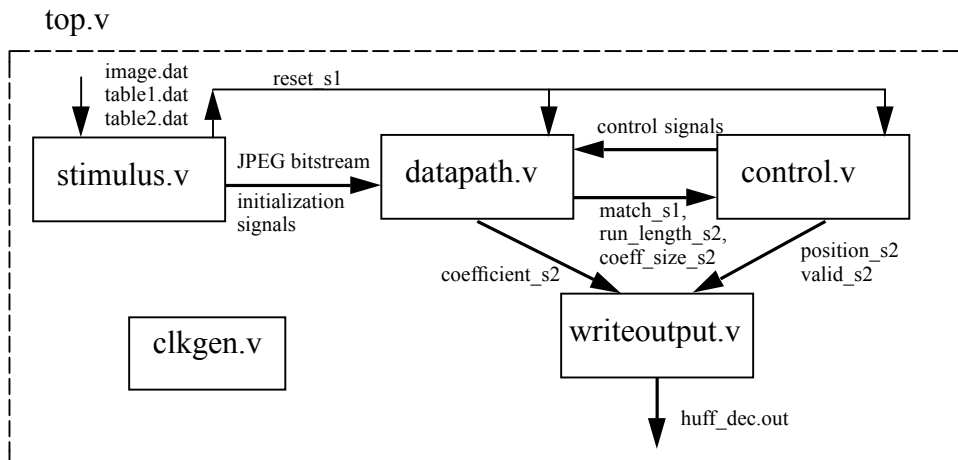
top.v

image.dat
table1.dat
table2.dat

reset_s1

stimulus.v

JPEG bitstream

initialization signals

datapath.v

control signals

control.v

match_s1,
run_length_s2,
coeff_size_s2

coefficient_s2

position_s2
valid_s2

writeoutput.v

clkgen.v

huff_dec.out